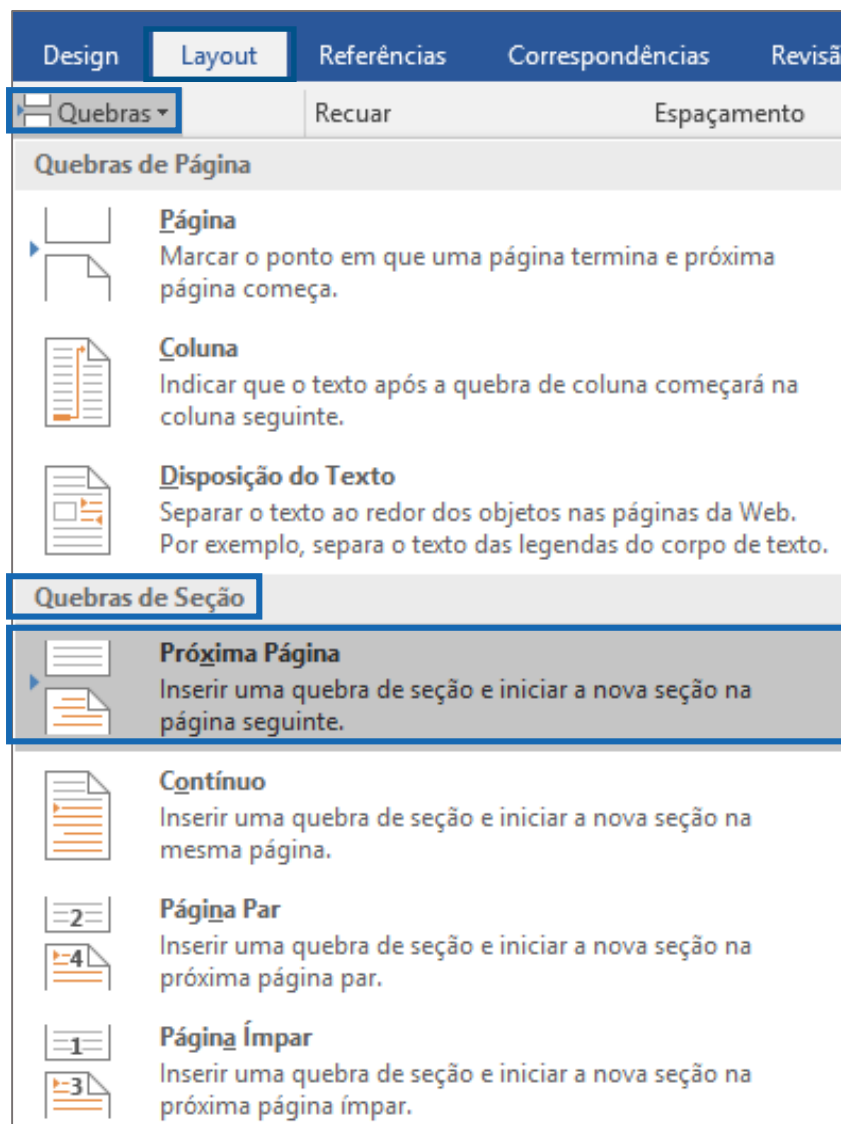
Design Layout Referências Correspondências Revisã

Quebras ▾ Recuar Espaçamento

Quebras de Página

Página
Marcar o ponto em que uma página termina e próxima página começa.

Coluna
Indicar que o texto após a quebra de coluna começará na coluna seguinte.

Disposição do Texto
Separar o texto ao redor dos objetos nas páginas da Web. Por exemplo, separa o texto das legendas do corpo de texto.

Quebras de Seção

Próxima Página
Inserir uma quebra de seção e iniciar a nova seção na página seguinte.

Contínuo
Inserir uma quebra de seção e iniciar a nova seção na mesma página.

2
4
Página Par
Inserir uma quebra de seção e iniciar a nova seção na próxima página par.

1
3
Página Ímpar
Inserir uma quebra de seção e iniciar a nova seção na próxima página ímpar.